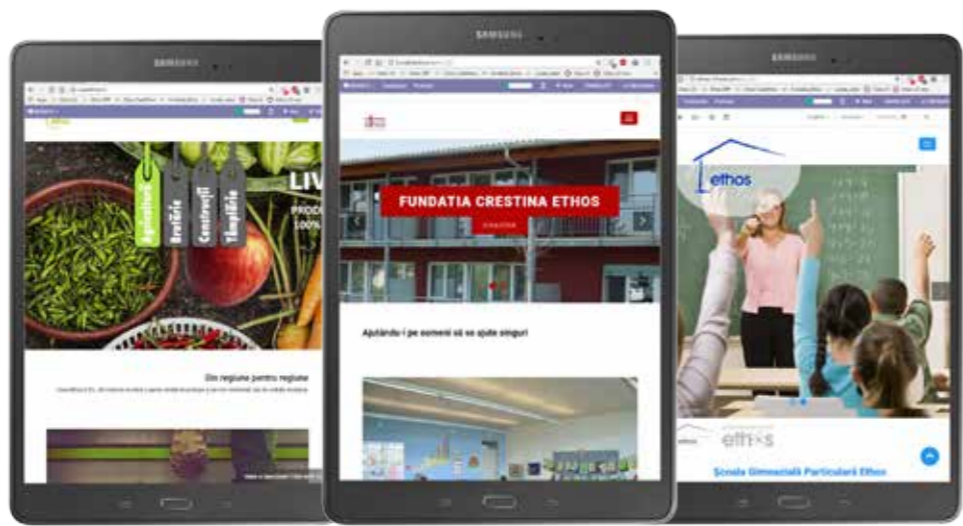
SAMSUNG

SAMSUNG

SAMSUNG

ethos

Agricultură

Brutărie

Construcții

Tâmplărie

LIV

PROD

100%

Din regiune pentru regiune

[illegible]

FUNDATIA CRESTINA ETHOS

Ajutându-i pe oamenii să se ajute singuri

ethos

ethos

Școala Gimnazială Particulară Ethos